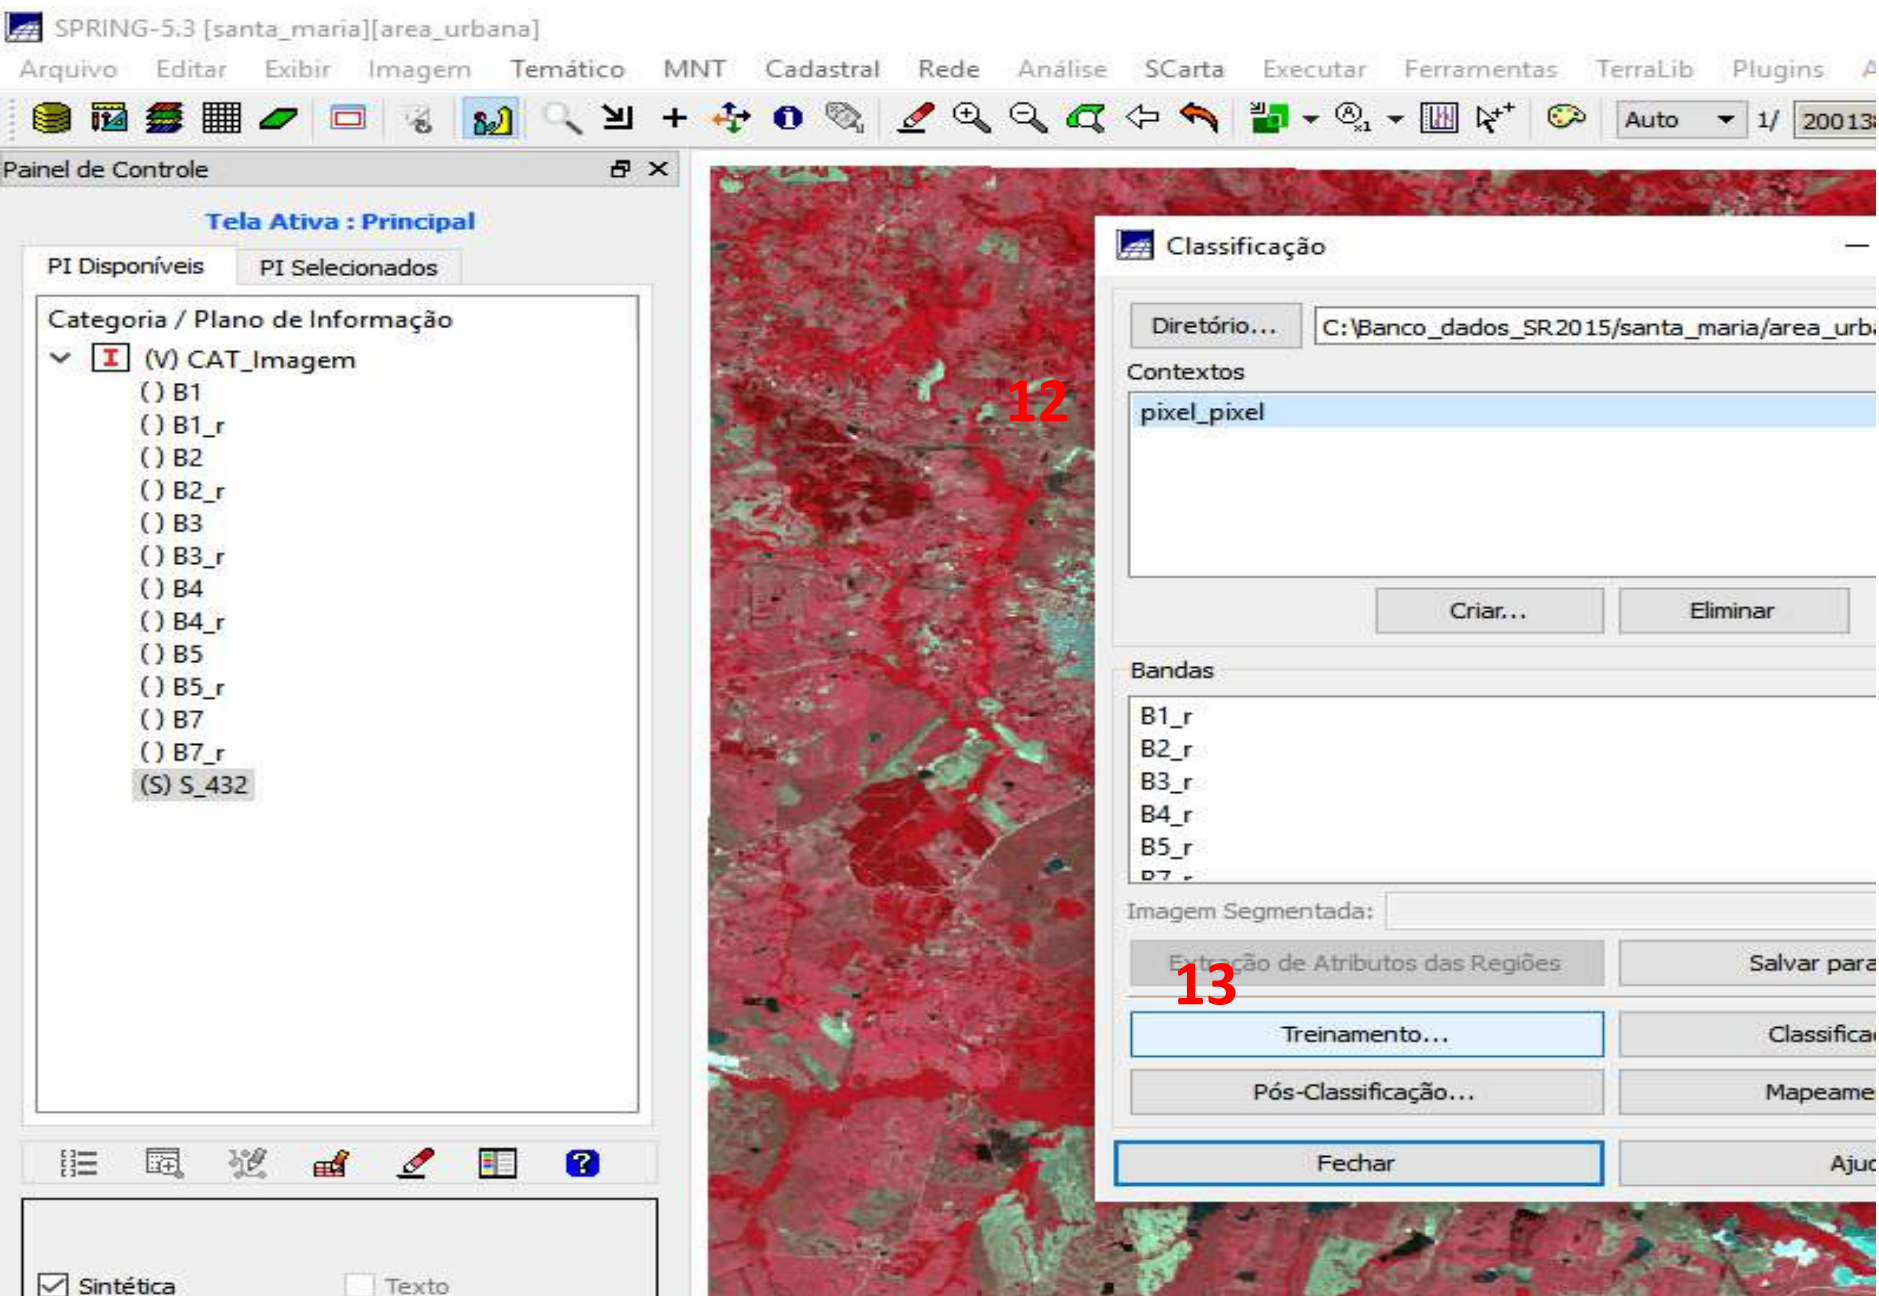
SPRING-5.3 [santa_maria][area_urbana]

Arquivo Editar Exibir Imagem Temático MNT Cadastral Rede Análise SCarta Executar Ferramentas TerraLib Plugins A

Auto 1/ 20013

Painel de Controle

Tela Ativa : Principal

PI Disponíveis PI Selecionados

Categoria / Plano de Informação
(V) CAT_Imagem
() B1
() B1_r
() B2
() B2_r
() B3
() B3_r
() B4
() B4_r
() B5
() B5_r
() B7
() B7_r
(S) S_432

Sintética Texto

12

Classificação

Diretório... C:\Banco_dados_SR2015/santa_maria/area_urb

Contextos
pixel_pixel

Criar... Eliminar

Bandas
B1_r
B2_r
B3_r
B4_r
B5_r
B7_r

Imagem Segmentada:

Extração de Atributos das Regiões Salvar para

13

Treinamento... Classifica

Pós-Classificação... Mapeame

Fechar Aju